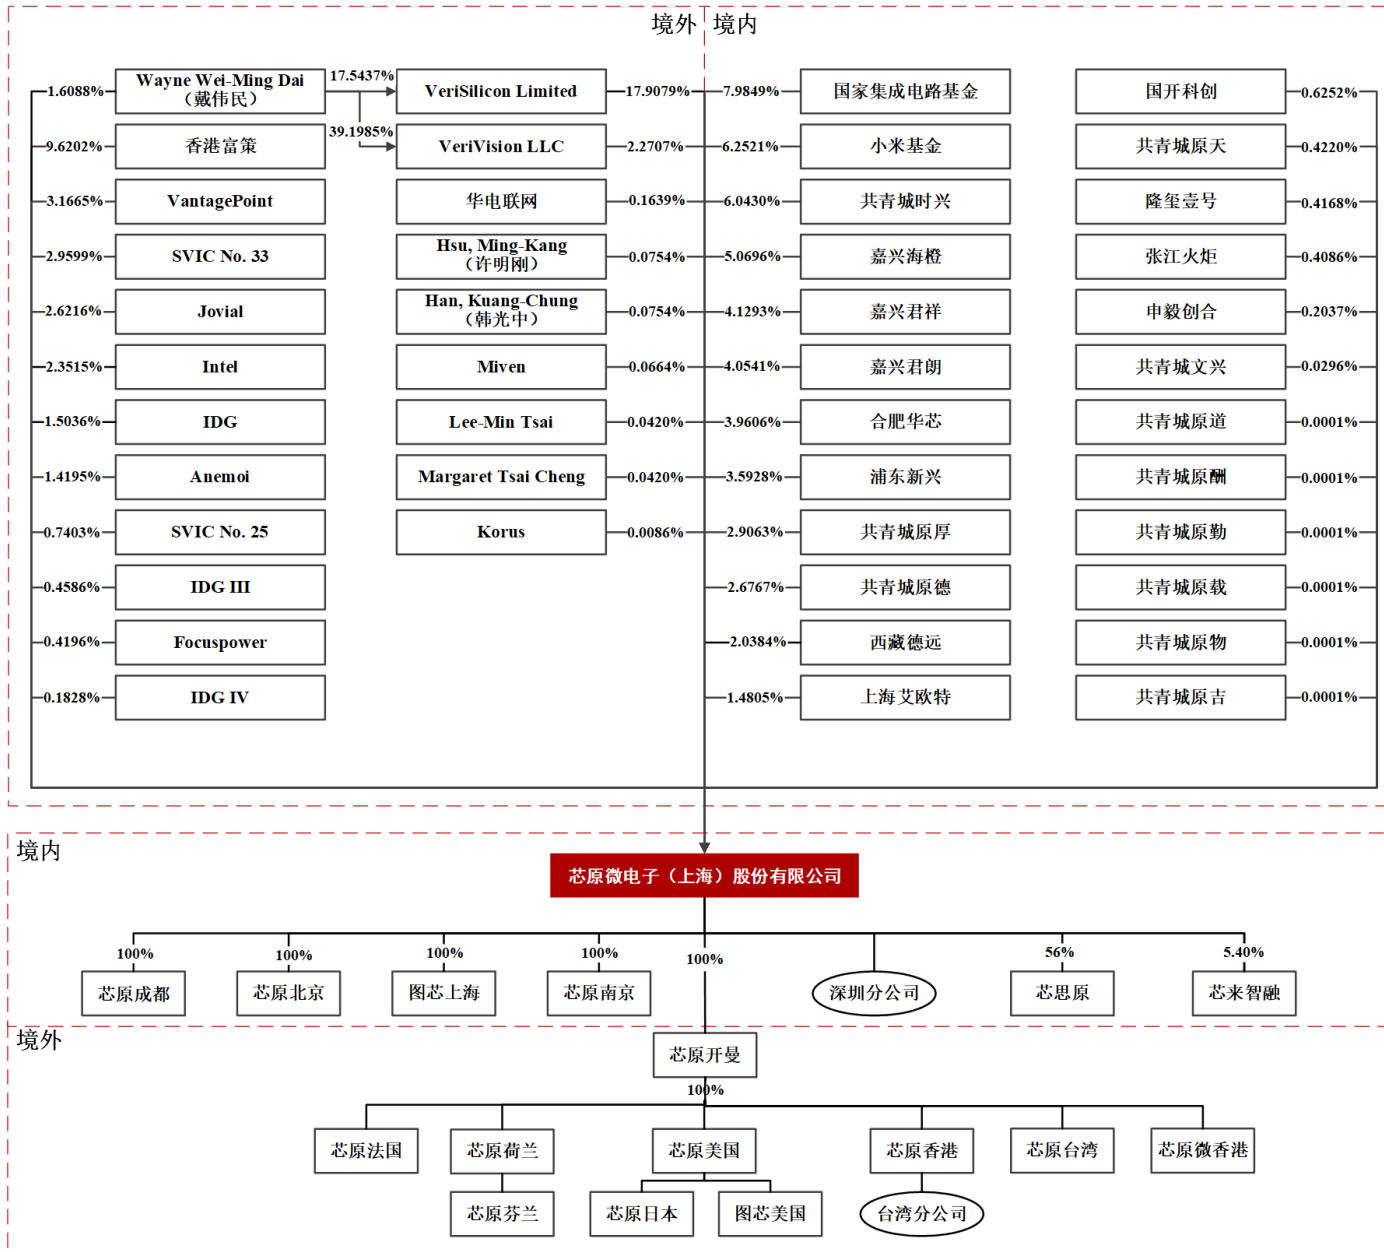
境外 境内

1.6088% Wayne Wei-Ming Dai（戴伟民）
17.5437%
VeriSilicon Limited 17.9079%
39.1985%
9.6202% 香港富策
VeriVision LLC 2.2707%
3.1665% VantagePoint
华电联网 0.1639%
2.9599% SVIC No. 33
Hsu, Ming-Kang（许明刚）0.0754%
2.6216% Jovial
Han, Kuang-Chung（韩光中）0.0754%
2.3515% Intel
Miven 0.0664%
1.5036% IDG
Lee-Min Tsai 0.0420%
1.4195% Anemoi
Margaret Tsai Cheng 0.0420%
0.7403% SVIC No. 25
Korus 0.0086%
0.4586% IDG III
0.4196% Focuspower
0.1828% IDG IV

7.9849% 国家集成电路基金
6.2521% 小米基金
6.0430% 共青城时兴
5.0696% 嘉兴海橙
4.1293% 嘉兴君祥
4.0541% 嘉兴君朗
3.9606% 合肥华芯
3.5928% 浦东新兴
2.9063% 共青城原厚
2.6767% 共青城原德
2.0384% 西藏德远
1.4805% 上海艾欧特

国开科创 0.6252%
共青城原天 0.4220%
隆玺壹号 0.4168%
张江火炬 0.4086%
申毅创合 0.2037%
共青城文兴 0.0296%
共青城原道 0.0001%
共青城原酬 0.0001%
共青城原勤 0.0001%
共青城原载 0.0001%
共青城原物 0.0001%
共青城原吉 0.0001%

境内
芯原微电子（上海）股份有限公司
100% 芯原成都
100% 芯原北京
100% 图芯上海
100% 芯原南京
100%
深圳分公司
56% 芯思原
5.40% 芯来智融

境外
芯原开曼
100%
芯原法国
芯原荷兰
芯原芬兰
芯原美国
芯原日本
图芯美国
芯原香港
台湾分公司
芯原台湾
芯原微香港